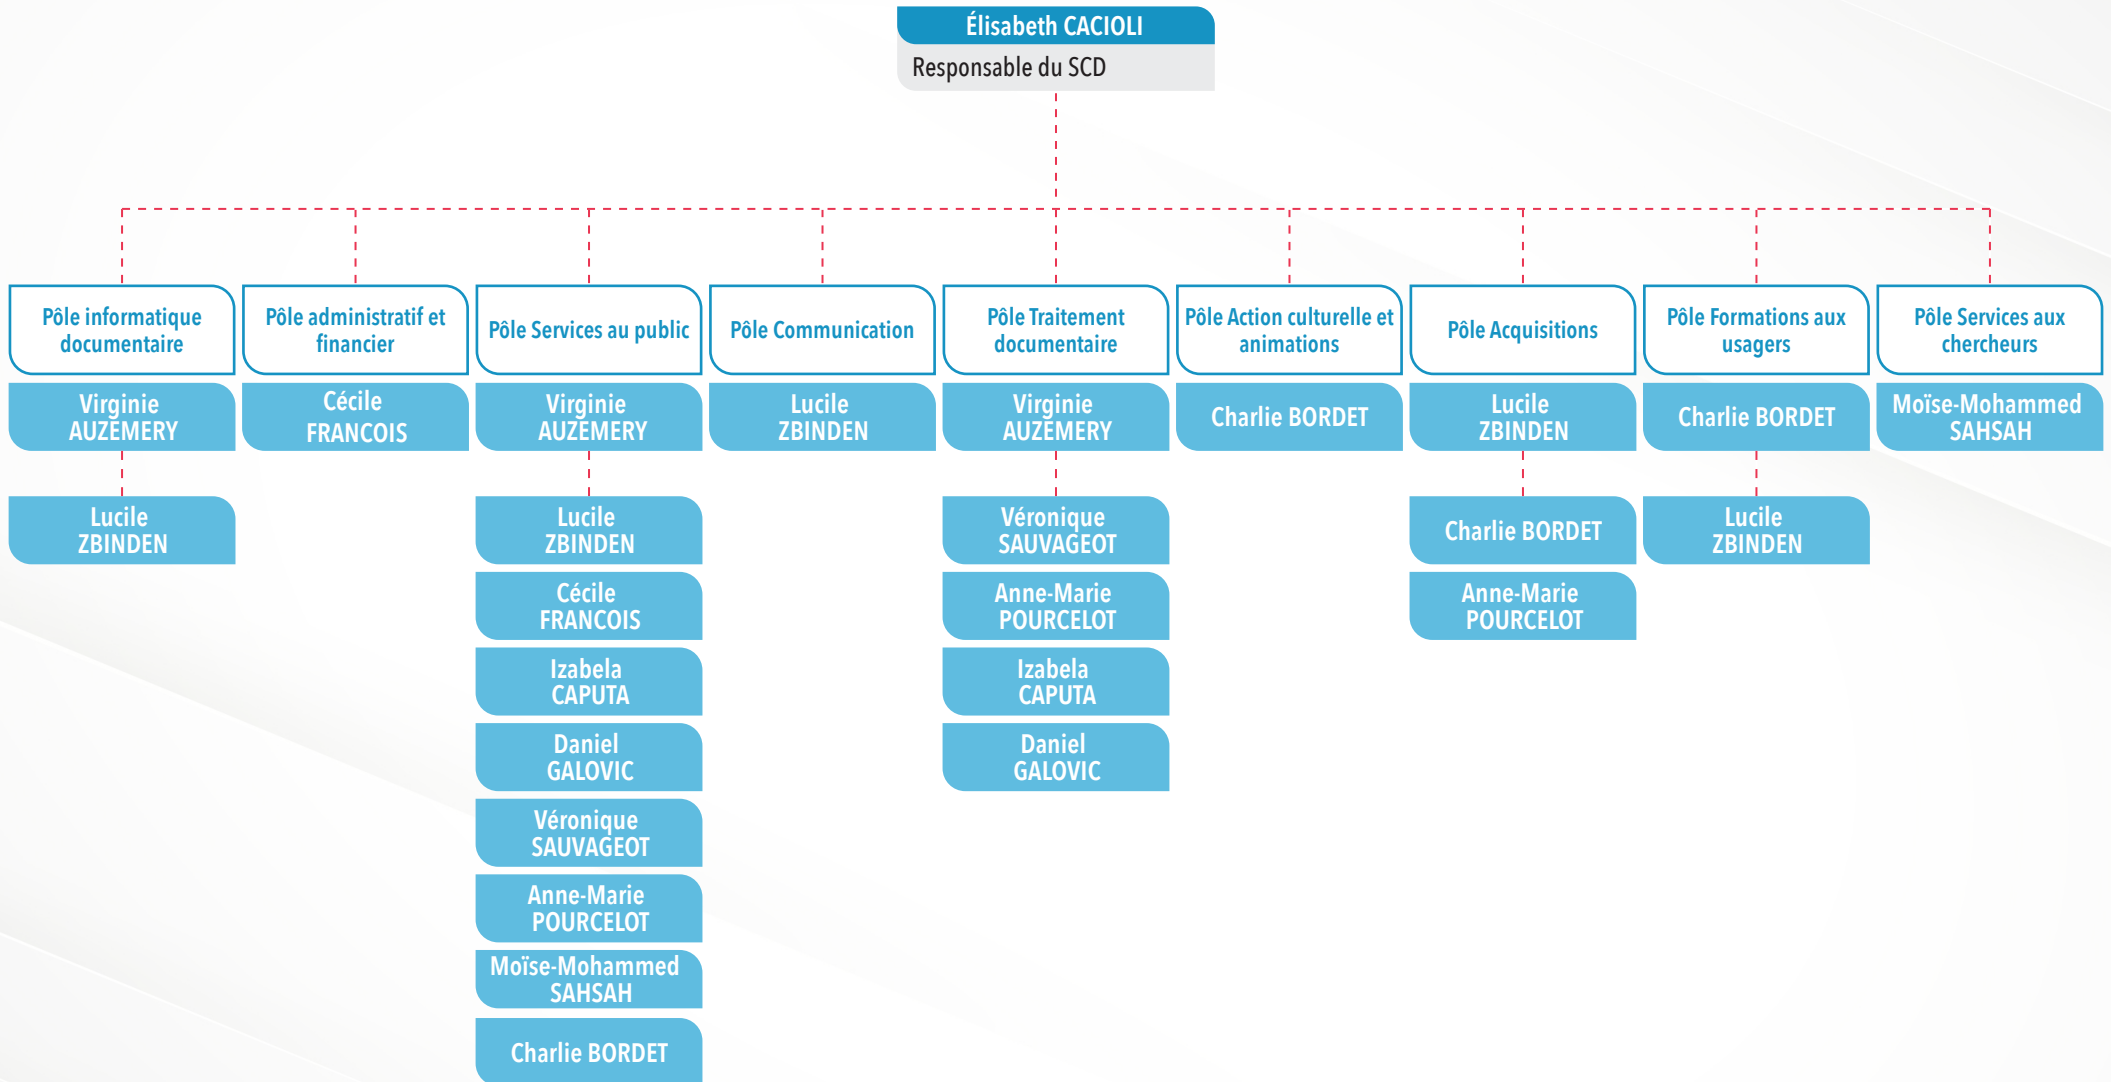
Élisabeth CACIOLI
Responsable du SCD

Pôle informatique documentaire
Virginie AUZEMERY
Lucile ZBINDEN

Pôle administratif et financier
Cécile FRANCOIS

Pôle Services au public
Virginie AUZEMERY
Lucile ZBINDEN
Cécile FRANCOIS
Izabela CAPUTA
Daniel GALOVIC
Véronique SAUVAGEOT
Anne-Marie POURCELOT
Moïse-Mohammed SAHSAH
Charlie BORDET

Pôle Communication
Lucile ZBINDEN

Pôle Traitement documentaire
Virginie AUZEMERY
Véronique SAUVAGEOT
Anne-Marie POURCELOT
Izabela CAPUTA
Daniel GALOVIC

Pôle Action culturelle et animations
Charlie BORDET

Pôle Acquisitions
Lucile ZBINDEN
Charlie BORDET
Anne-Marie POURCELOT

Pôle Formations aux usagers
Charlie BORDET
Lucile ZBINDEN

Pôle Services aux chercheurs
Moïse-Mohammed SAHSAH